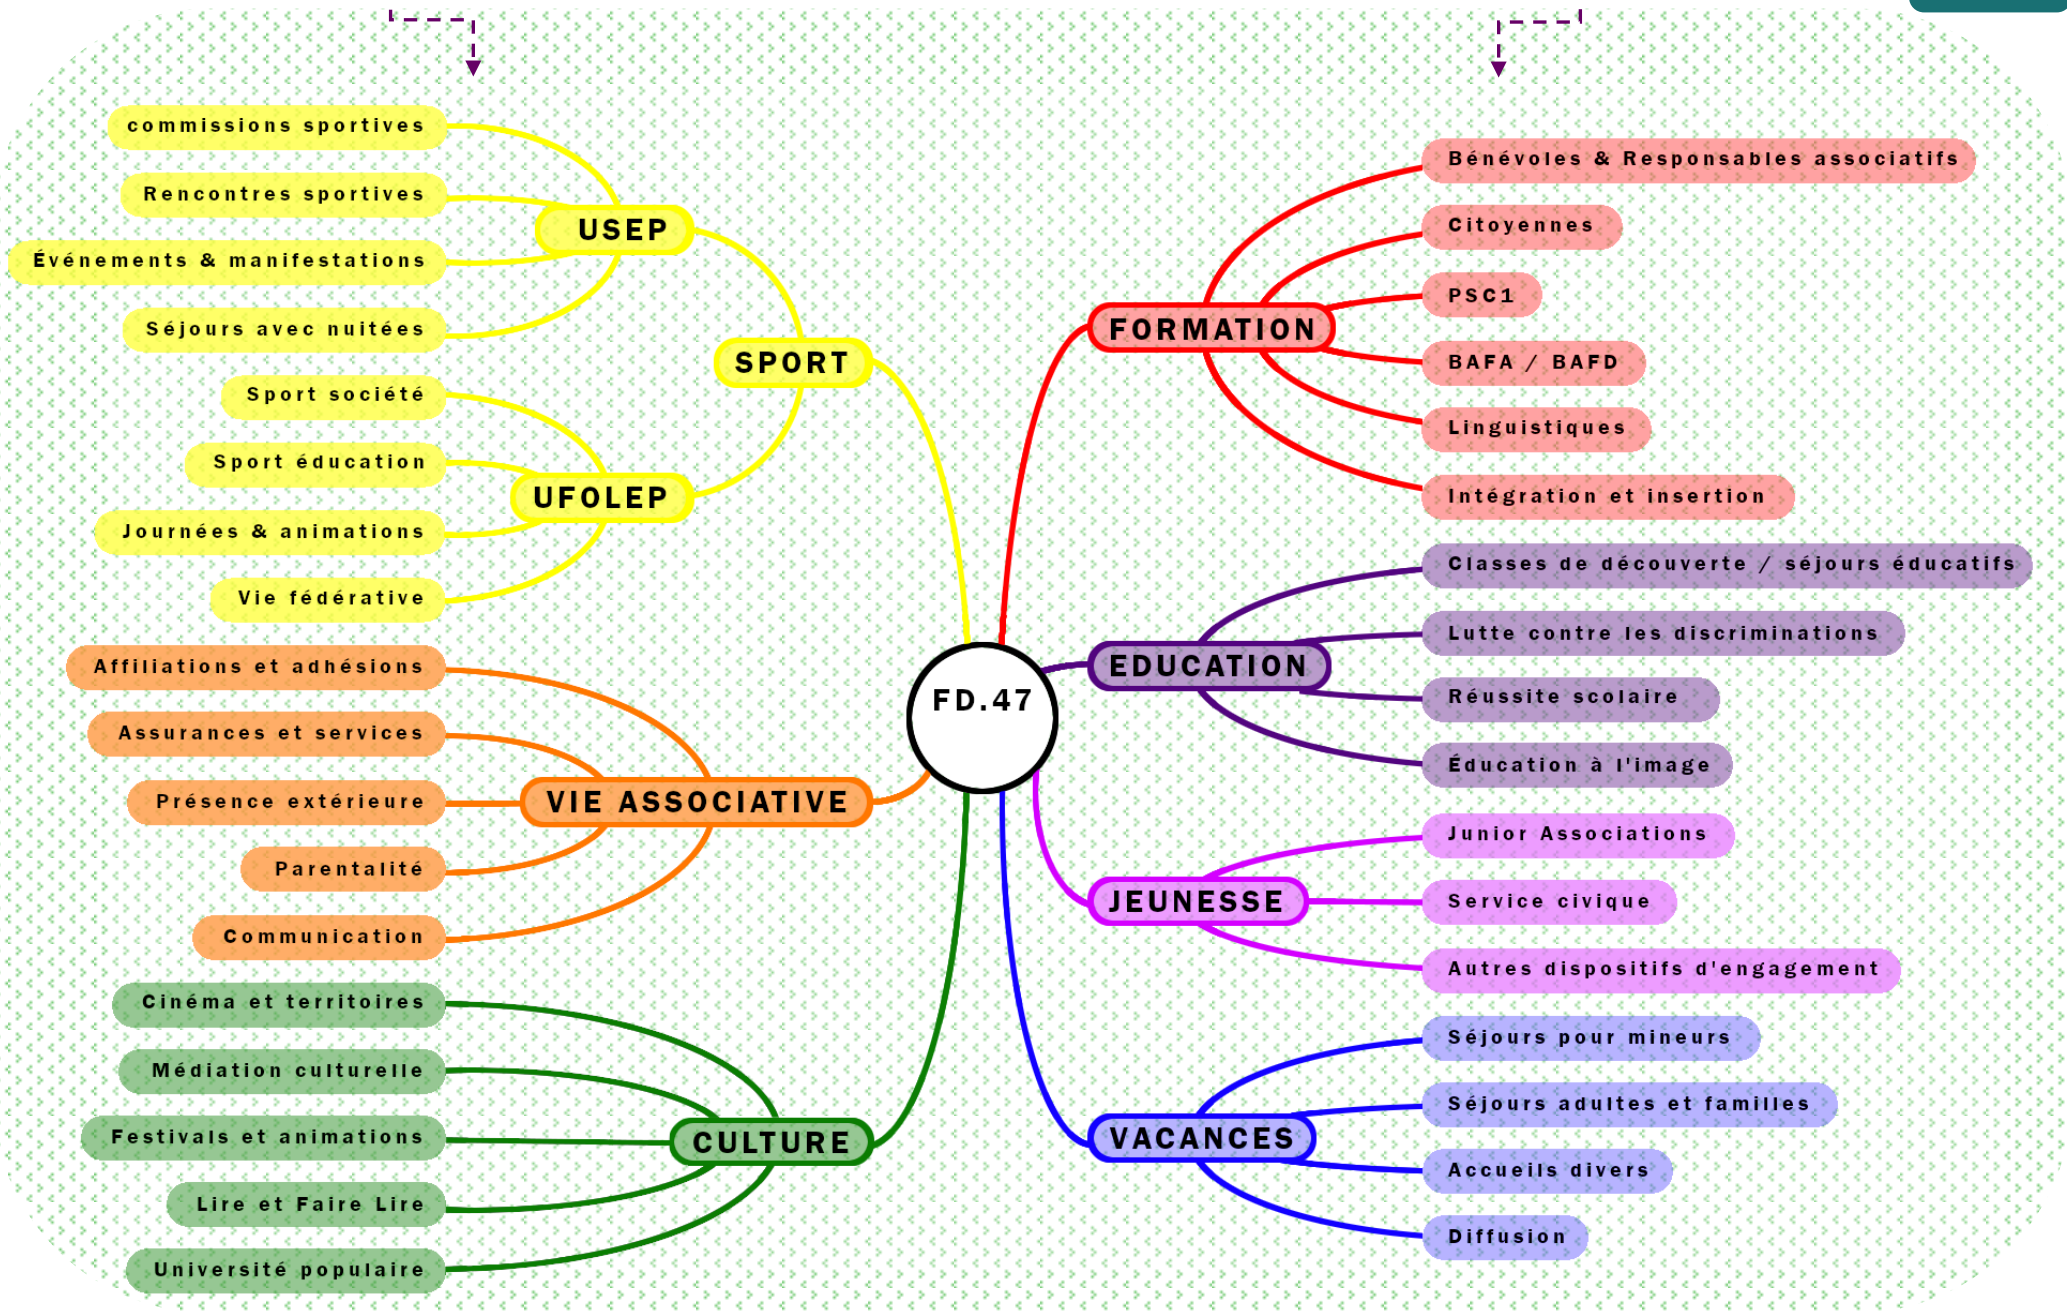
FD.47

SPORT

USEP

commissions sportives

Rencontres sportives

Événements & manifestations

Séjours avec nuitées

UFOLEP

Sport société

Sport éducation

Journées & animations

Vie fédérative

VIE ASSOCIATIVE

Affiliations et adhésions

Assurances et services

Présence extérieure

Parentalité

Communication

CULTURE

Cinéma et territoires

Médiation culturelle

Festivals et animations

Lire et Faire Lire

Université populaire

FORMATION

Bénévoles & Responsables associatifs

Citoyennes

PSC1

BAFA / BAFD

Linguistiques

Intégration et insertion

EDUCATION

Classes de découverte / séjours éducatifs

Lutte contre les discriminations

Réussite scolaire

Éducation à l'image

JEUNESSE

Junior Associations

Service civique

Autres dispositifs d'engagement

VACANCES

Séjours pour mineurs

Séjours adultes et familles

Accueils divers

Diffusion